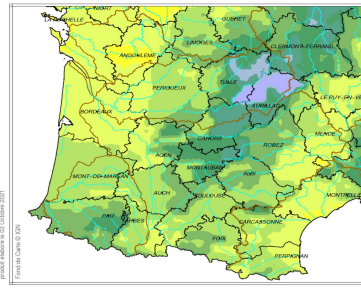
NIORT
GUERET
LA ROCHELLE
LIMOGES
CLERMONT-FERRAND
ANGOULEME
PERIGUEUX
TULLE
AURILLAC
LE PUY-EN-VE
BORDEAUX
CAHORS
MENDE
RODEZ
AGEN
MONTAUBAN
MONT-DE-MARSAN
ALBI
AUCH
TOULOUSE
MONTPELLIE
PAU
TARBES
CARCASSONNE
FOIX
PERPIGNAN
Fond de Carte © IGN
produit élaboré le 02 Octobre 2021